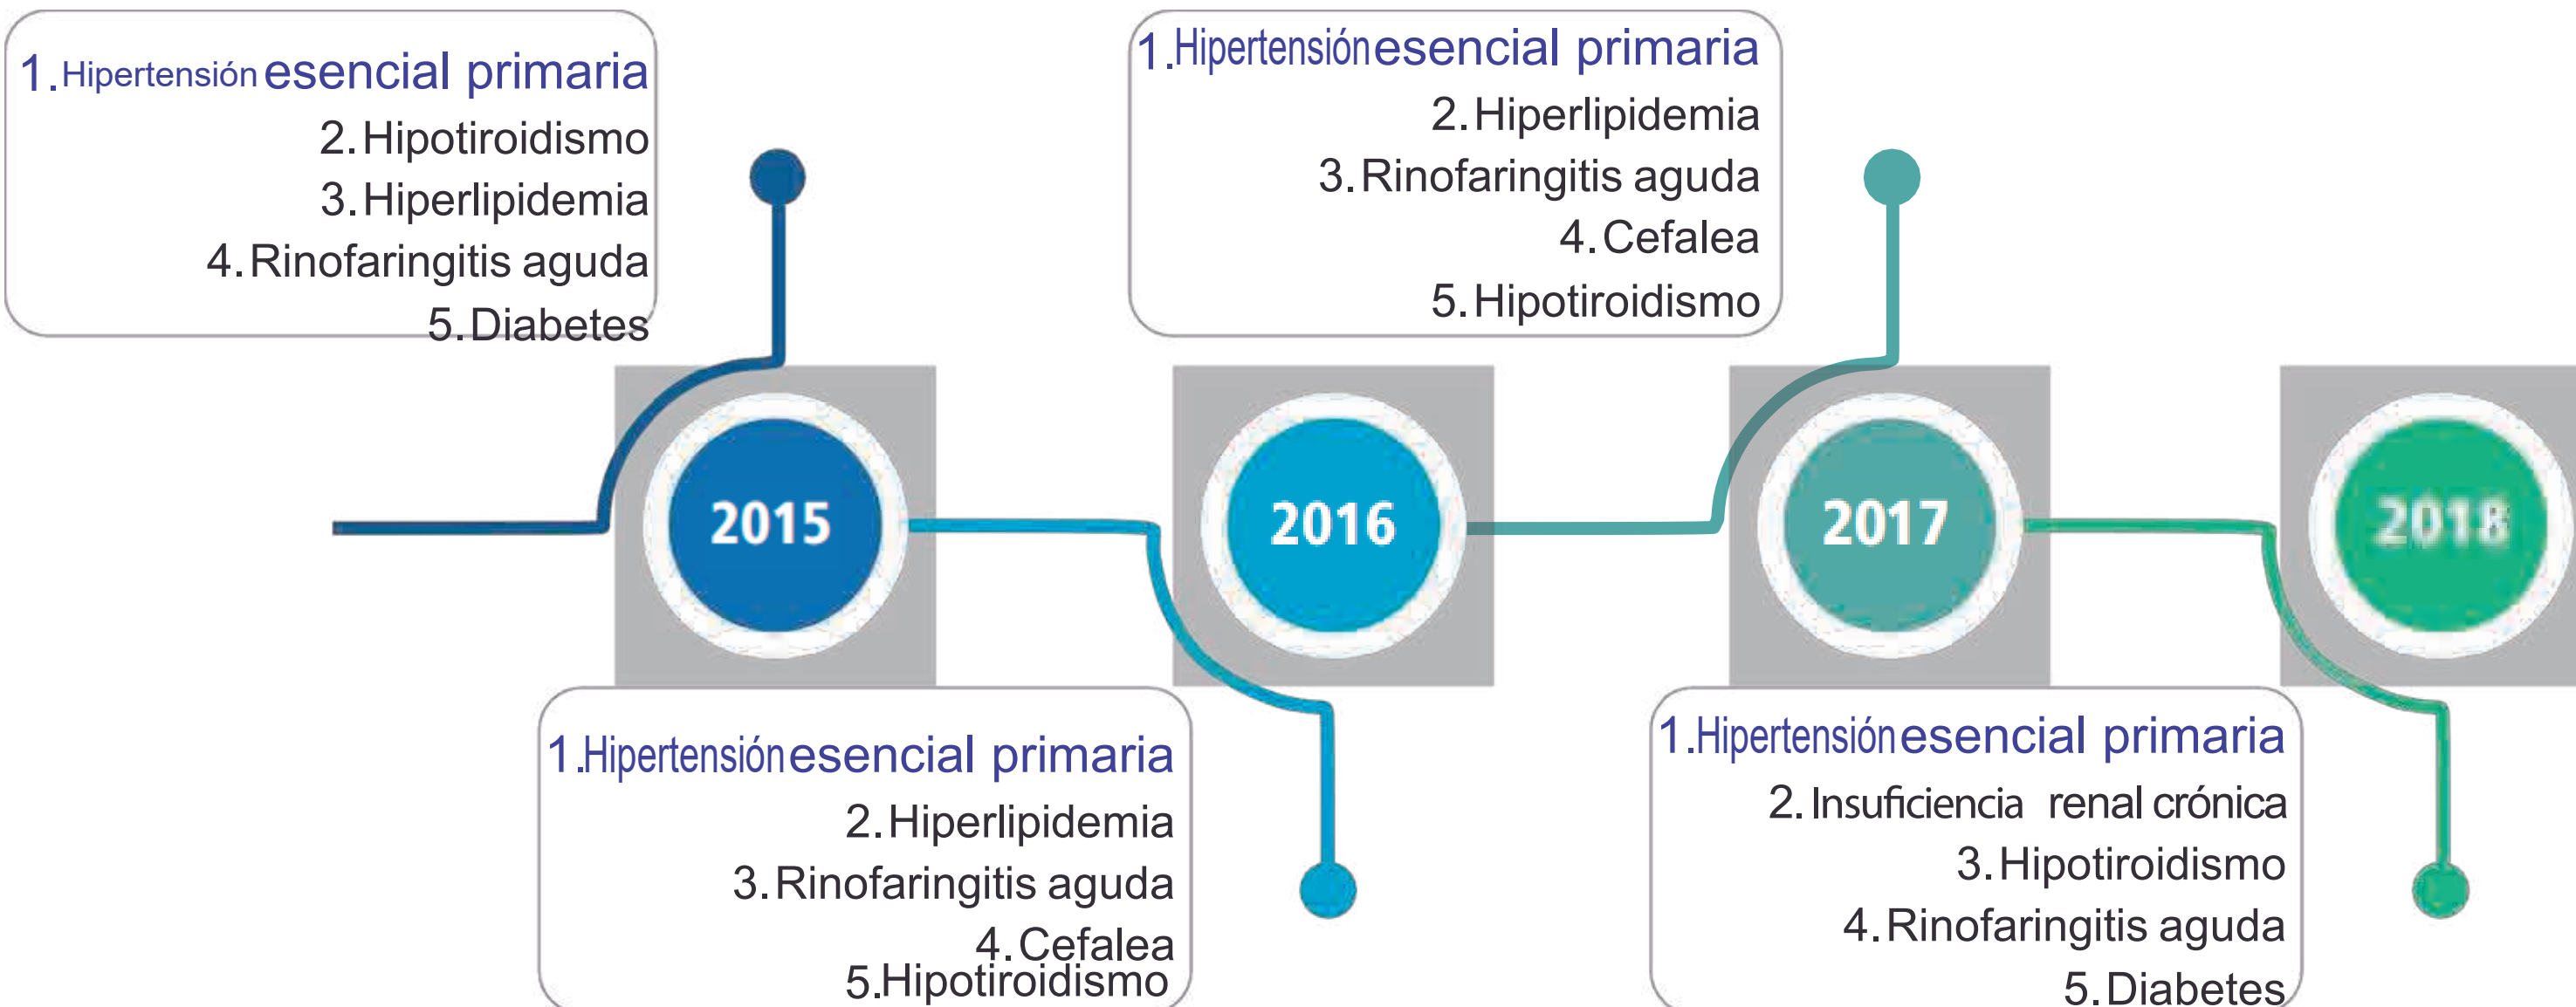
1. Hipertensión esencial primaria
2. Hipotiroidismo
3. Hiperlipidemia
4. Rinofaringitis aguda
5. Diabetes

1. Hipertensión esencial primaria
2. Hiperlipidemia
3. Rinofaringitis aguda
4. Cefalea
5. Hipotiroidismo

2015

2016

2017

2018

1. Hipertensión esencial primaria
2. Hiperlipidemia
3. Rinofaringitis aguda
4. Cefalea
5. Hipotiroidismo

1. Hipertensión esencial primaria
2. Insuficiencia renal crónica
3. Hipotiroidismo
4. Rinofaringitis aguda
5. Diabetes